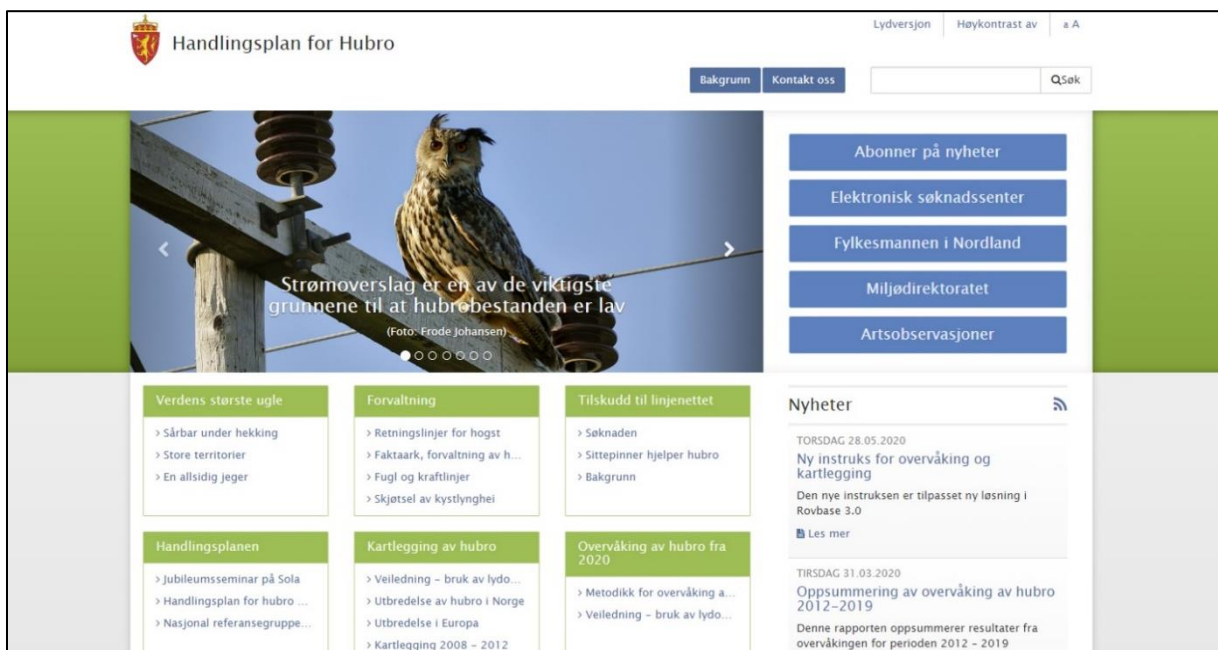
Handlingsplan for Hubro

Lydversjon | Høykontrast av | a A

Bakgrunn | Kontakt oss | Søk

Strømoverslag er en av de viktigste grunnene til at hubrobestanden er lav

(Foto: Frode Johansen)

Abonner på nyheter

Elektronisk søknadssenter

Fylkesmannen i Nordland

Miljødirektoratet

Artsobservasjoner

Verdens største ugle

› Sårbar under hekking
› Store territorier
› En allsidig jeger

Forvaltning

› Retningslinjer for hogst
› Faktaark, forvaltning av h...
› Fugl og kraftlinjer
› Skjøtsel av kystlynghei

Tilskudd til linjenettet

› Søknaden
› Sittepinner hjelper hubro
› Bakgrunn

Handlingsplanen

› Jubileumsseminar på Sola
› Handlingsplan for hubro ...
› Nasjonal referansegruppe...

Kartlegging av hubro

› Veiledning - bruk av lydo...
› Utbredelse av hubro i Norge
› Utbredelse i Europa
› Kartlegging 2008 - 2012

Overvåking av hubro fra 2020

› Metodikk for overvåking a...
› Veiledning - bruk av lydo...

Nyheter

TORSDAG 28.05.2020

Ny instruks for overvåking og kartlegging

Den nye instruksen er tilpasset ny løsning i Rovbase 3.0

Les mer

TIRSDAG 31.03.2020

Oppsummering av overvåking av hubro 2012-2019

Denne rapporten oppsummerer resultater fra overvåkingen for perioden 2012 - 2019